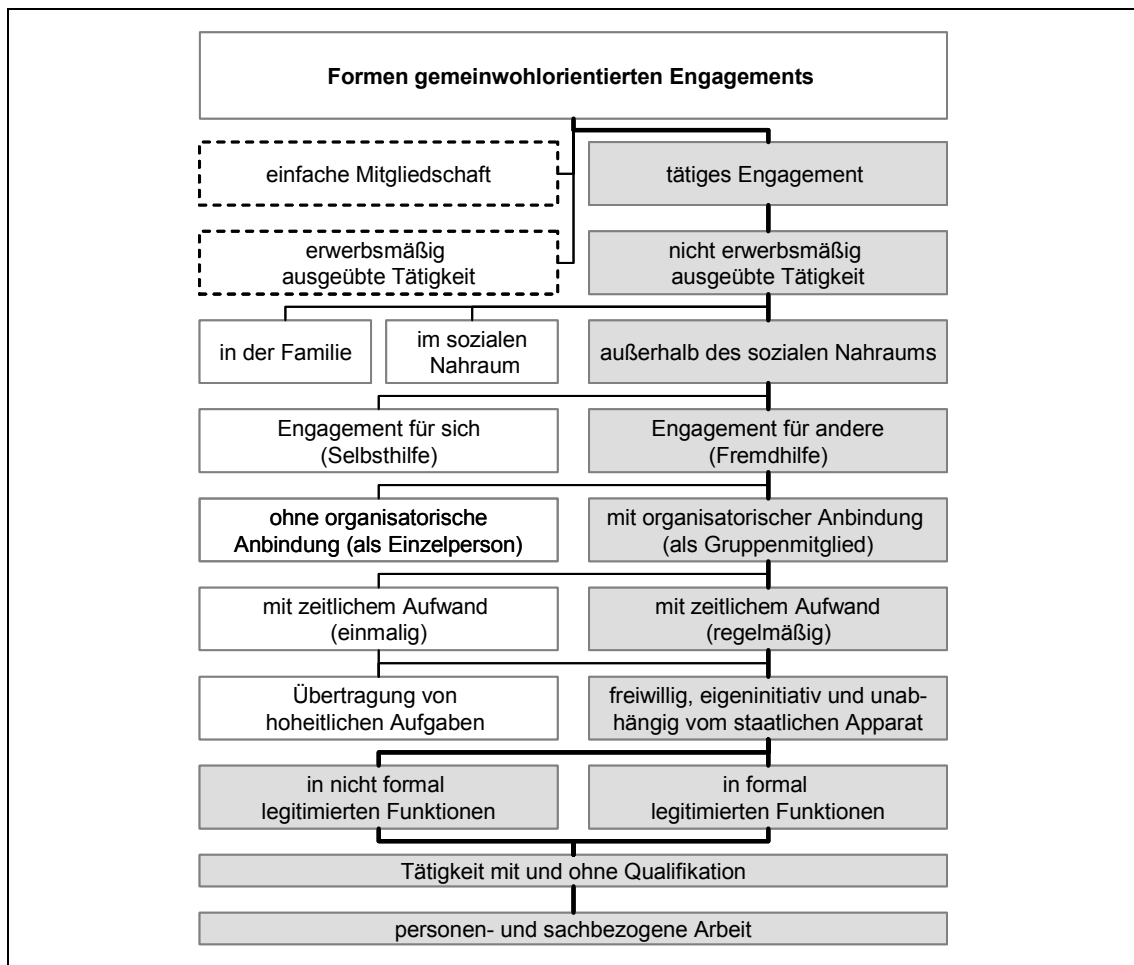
Formen gemeinwohlorientierten Engagements

einfache Mitgliedschaft

tätiges Engagement

erwerbsmäßig ausgeübte Tätigkeit

nicht erwerbsmäßig ausgeübte Tätigkeit

in der Familie

im sozialen Nahraum

außerhalb des sozialen Nahraums

Engagement für sich (Selbsthilfe)

Engagement für andere (Fremdhilfe)

ohne organisatorische Anbindung (als Einzelperson)

mit organisatorischer Anbindung (als Gruppenmitglied)

mit zeitlichem Aufwand (einmalig)

mit zeitlichem Aufwand (regelmäßig)

Übertragung von hoheitlichen Aufgaben

freiwillig, eigeninitiativ und unabhängig vom staatlichen Apparat

in nicht formal legitimierten Funktionen

in formal legitimierten Funktionen

Tätigkeit mit und ohne Qualifikation

personen- und sachbezogene Arbeit